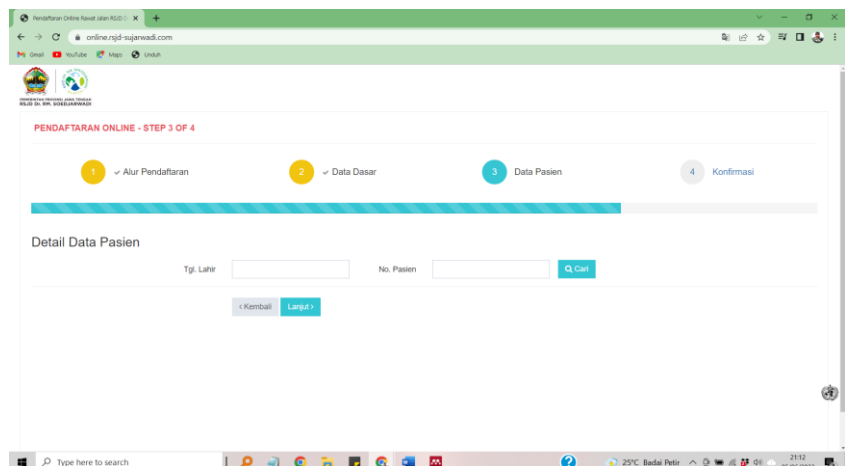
Pendaftaran Online Rawat Jalan RSJD D ×
online.rsjd-sujarwadi.com
Gmail YouTube Maps Unduh

PEMERINTAH PROVINSI JAWA TENGAH
RSJD Dr. RM. SOEDJARWADI

PENDAFTARAN ONLINE - STEP 3 OF 4

1 ✓ Alur Pendaftaran
2 ✓ Data Dasar
3 Data Pasien
4 Konfirmasi

Detail Data Pasien

Tgl. Lahir
No. Pasien
Cari

‹ Kembali
Lanjut ›

Type here to search
25°C Badai Petir
21:12
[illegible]